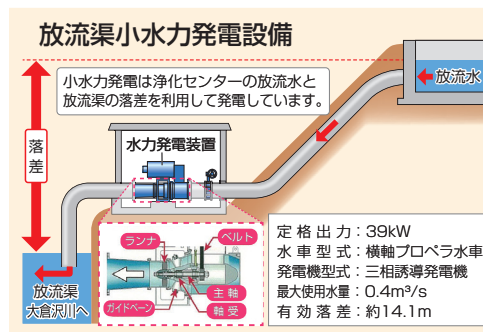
放流渠小水力発電設備

小水力発電は浄化センターの放流水と放流渠の落差を利用して発電しています。

放流水

落差

水力発電装置

ランナ

ベルト

ガイドベーン

主軸

軸受

放流渠
大倉沢川へ

定格出力：39kW
水車型式：横軸プロペラ水車
発電機型式：三相誘導発電機
最大使用水量：0.4m³/s
有効落差：約14.1m